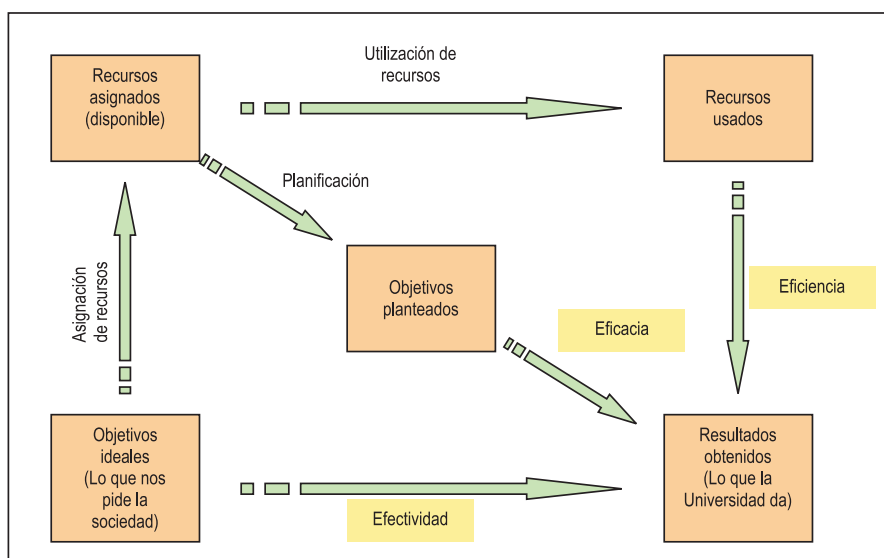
Recursos asignados (disponible)

Utilización de recursos

Recursos usados

Planificación

Asignación de recursos

Objetivos planteados

Eficiencia

Eficacia

Objetivos ideales (Lo que nos pide la sociedad)

Resultados obtenidos (Lo que la Universidad da)

Efectividad